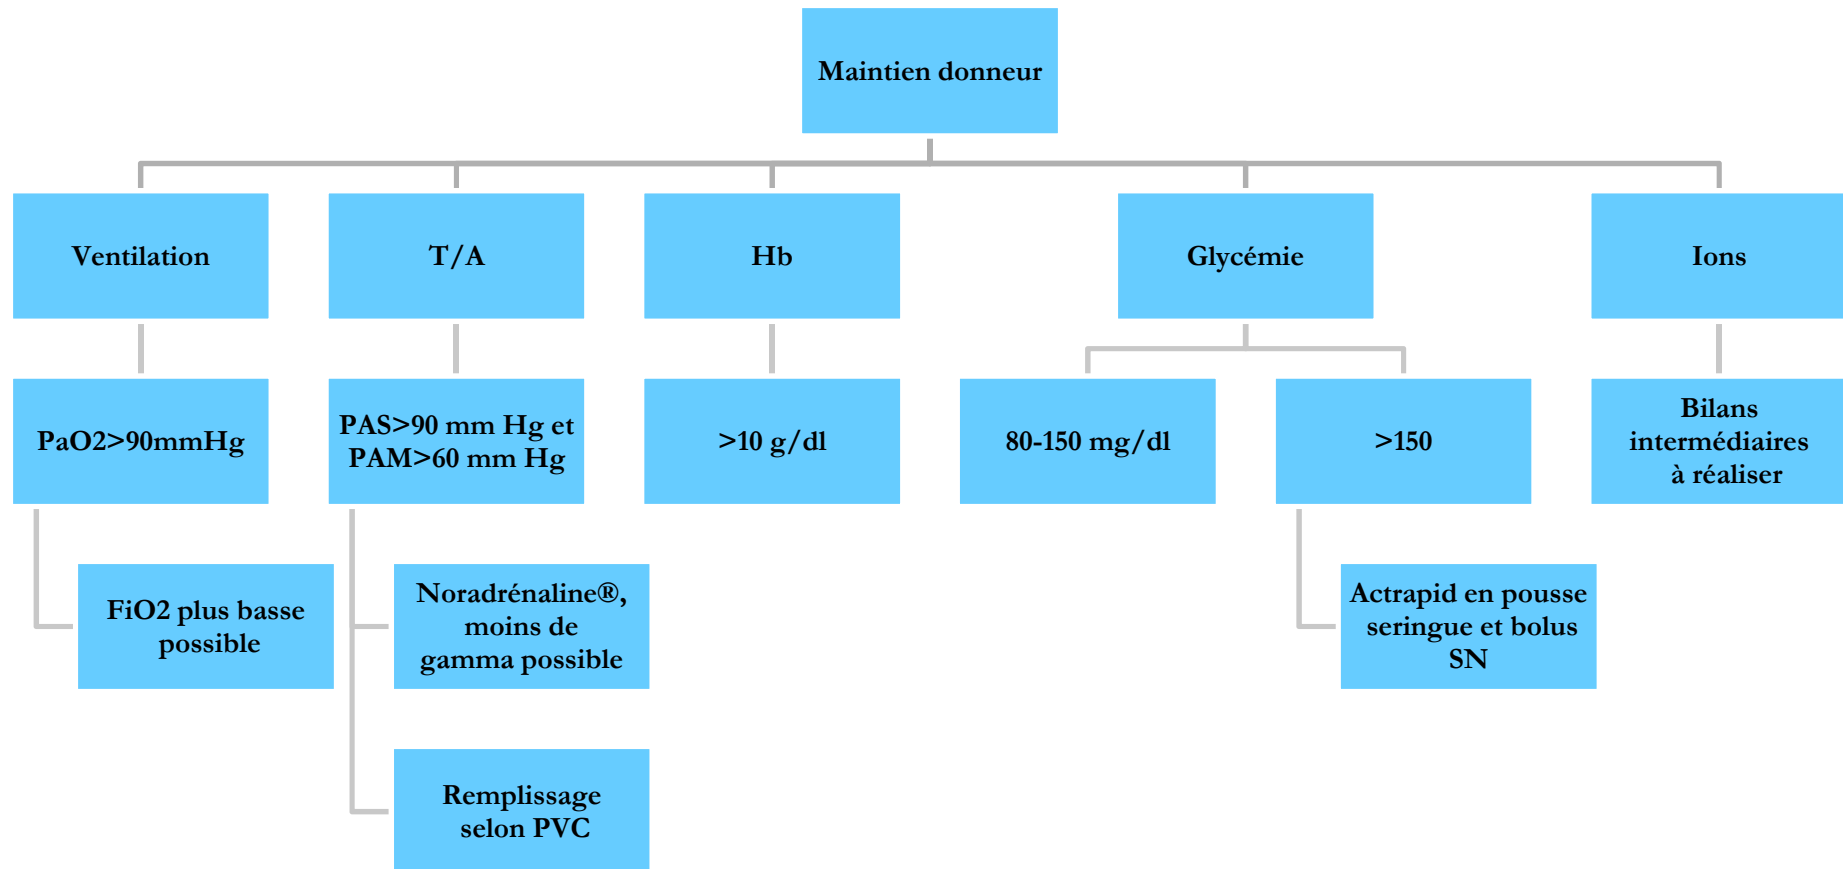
Maintien donneur

Ventilation

PaO2>90mmHg

FiO2 plus basse possible

T/A

PAS>90 mm Hg et PAM>60 mm Hg

Noradrénaline®, moins de gamma possible

Remplissage selon PVC

Hb

>10 g/dl

Glycémie

80-150 mg/dl

>150

Actrapid en pousse seringue et bolus SN

Ions

Bilans intermédiaires à réaliser